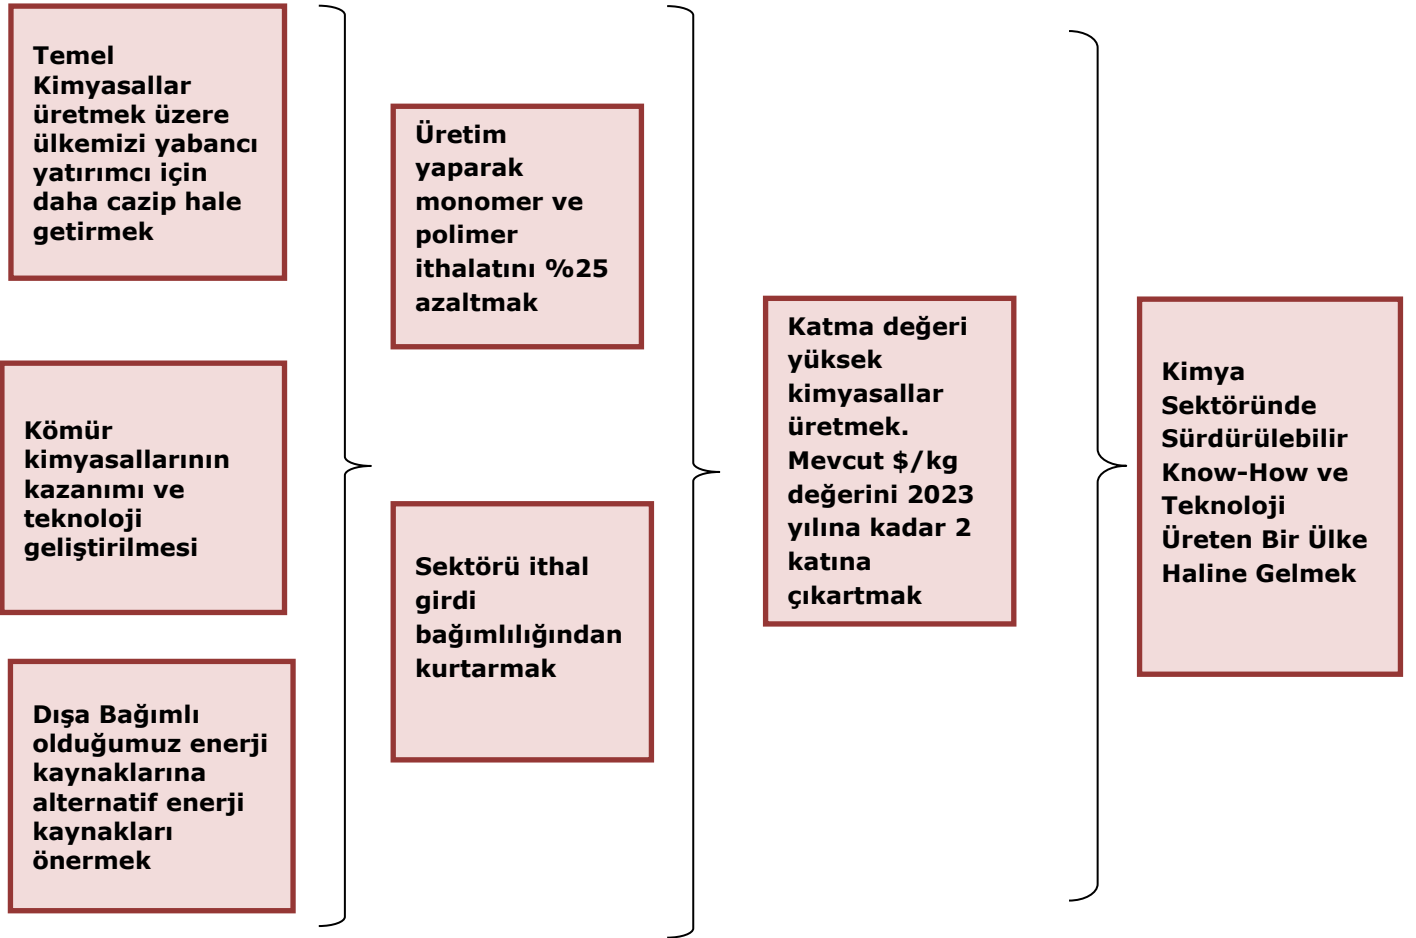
Temel Kimyasallar üretmek üzere ülkemizi yabancı yatırımcı için daha cazip hale getirmek

Kömür kimyasallarının kazanımı ve teknoloji geliştirilmesi

Dışa Bağımlı olduğumuz enerji kaynaklarına alternatif enerji kaynakları önermek

Üretim yaparak monomer ve polimer ithalatını %25 azaltmak

Sektörü ithal girdi bağımlılığından kurtarmak

Katma değeri yüksek kimyasallar üretmek. Mevcut $/kg değerini 2023 yılına kadar 2 katına çıkartmak

Kimya Sektöründe Sürdürülebilir Know-How ve Teknoloji Üreten Bir Ülke Haline Gelmek